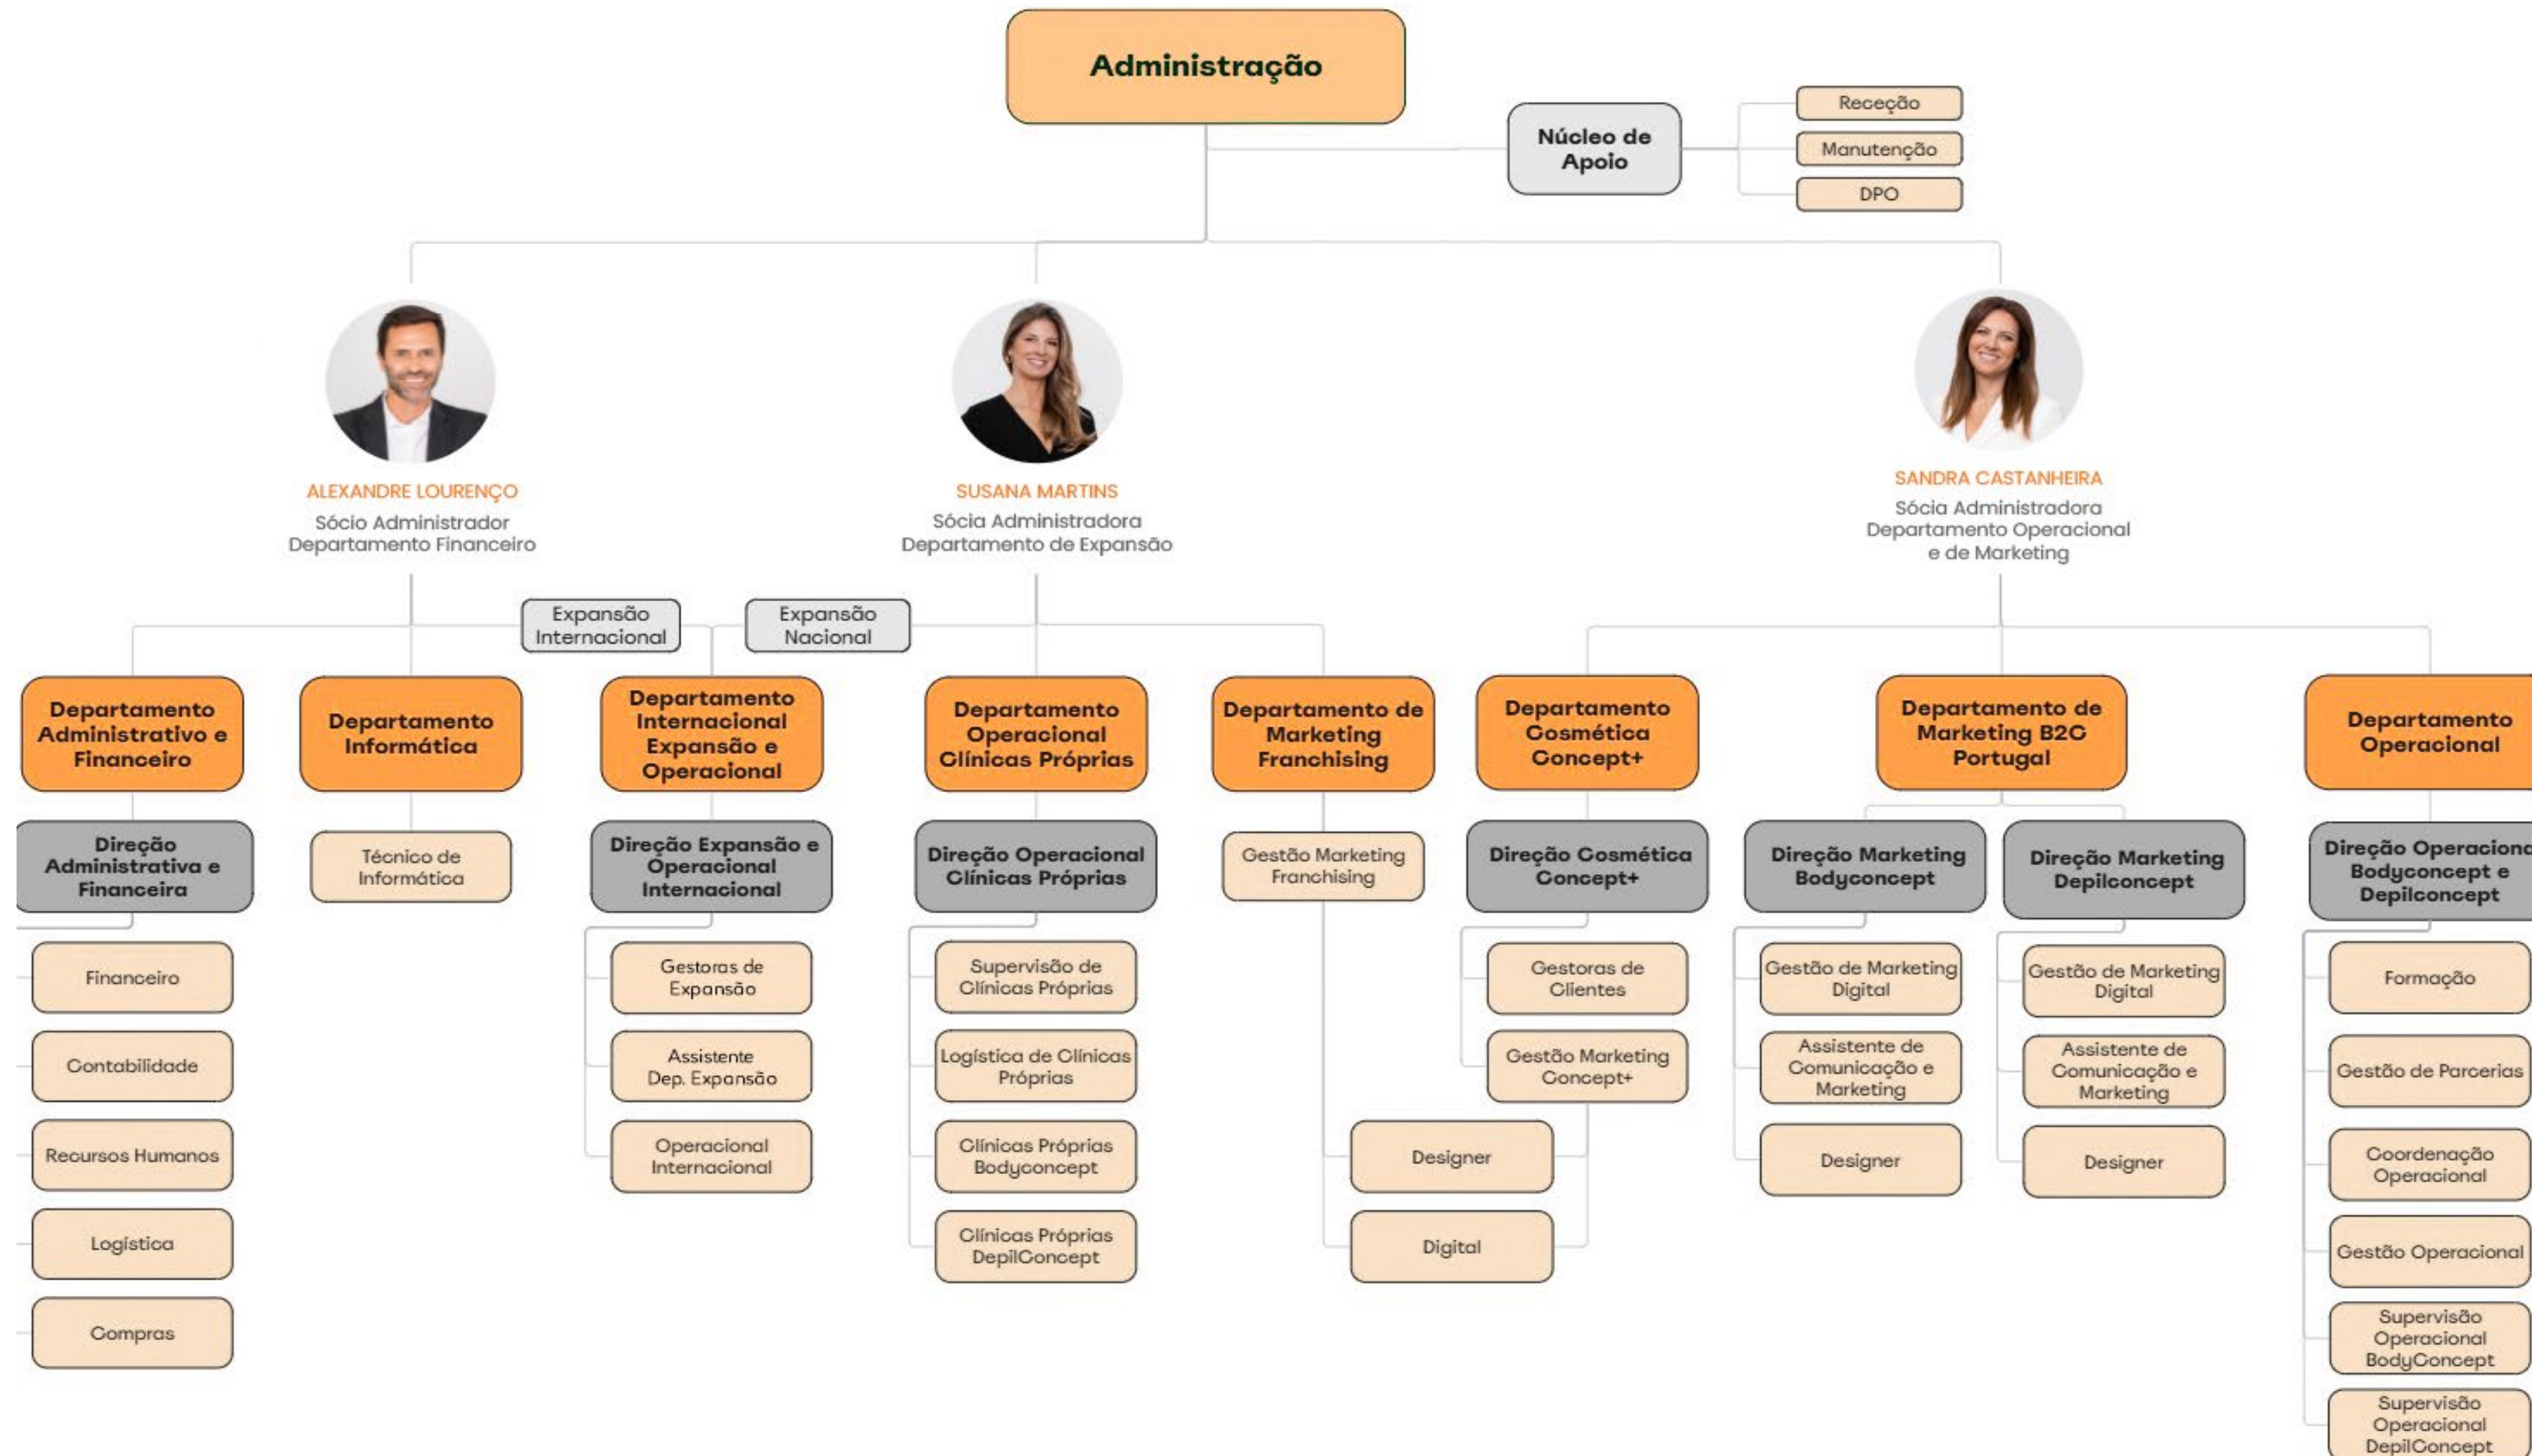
Administração

Núcleo de Apoio

Receção

Manutenção

DPO

ALEXANDRE LOURENÇO
Sócio Administrador
Departamento Financeiro

SUSANA MARTINS
Sócia Administradora
Departamento de Expansão

SANDRA CASTANHEIRA
Sócia Administradora
Departamento Operacional e de Marketing

Expansão Internacional

Expansão Nacional

Departamento Administrativo e Financeiro

Direção Administrativa e Financeira

Financeiro

Contabilidade

Recursos Humanos

Logística

Compras

Departamento Informática

Técnico de Informática

Departamento Internacional Expansão e Operacional

Direção Expansão e Operacional Internacional

Gestoras de Expansão

Assistente Dep. Expansão

Operacional Internacional

Departamento Operacional Clínicas Próprias

Direção Operacional Clínicas Próprias

Supervisão de Clínicas Próprias

Logística de Clínicas Próprias

Clínicas Próprias Bodyconcept

Clínicas Próprias DepilConcept

Departamento de Marketing Franchising

Gestão Marketing Franchising

Designer

Digital

Departamento Cosmética Concept+

Direção Cosmética Concept+

Gestoras de Clientes

Gestão Marketing Concept+

Departamento de Marketing B2C Portugal

Direção Marketing Bodyconcept

Gestão de Marketing Digital

Assistente de Comunicação e Marketing

Designer

Direção Marketing Depilconcept

Gestão de Marketing Digital

Assistente de Comunicação e Marketing

Designer

Departamento Operacional

Direção Operaciona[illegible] Bodyconcept e Depilconcept

Formação

Gestão de Parcerias

Coordenação Operacional

Gestão Operacional

Supervisão Operacional BodyConcept

Supervisão Operacional DepilConcept